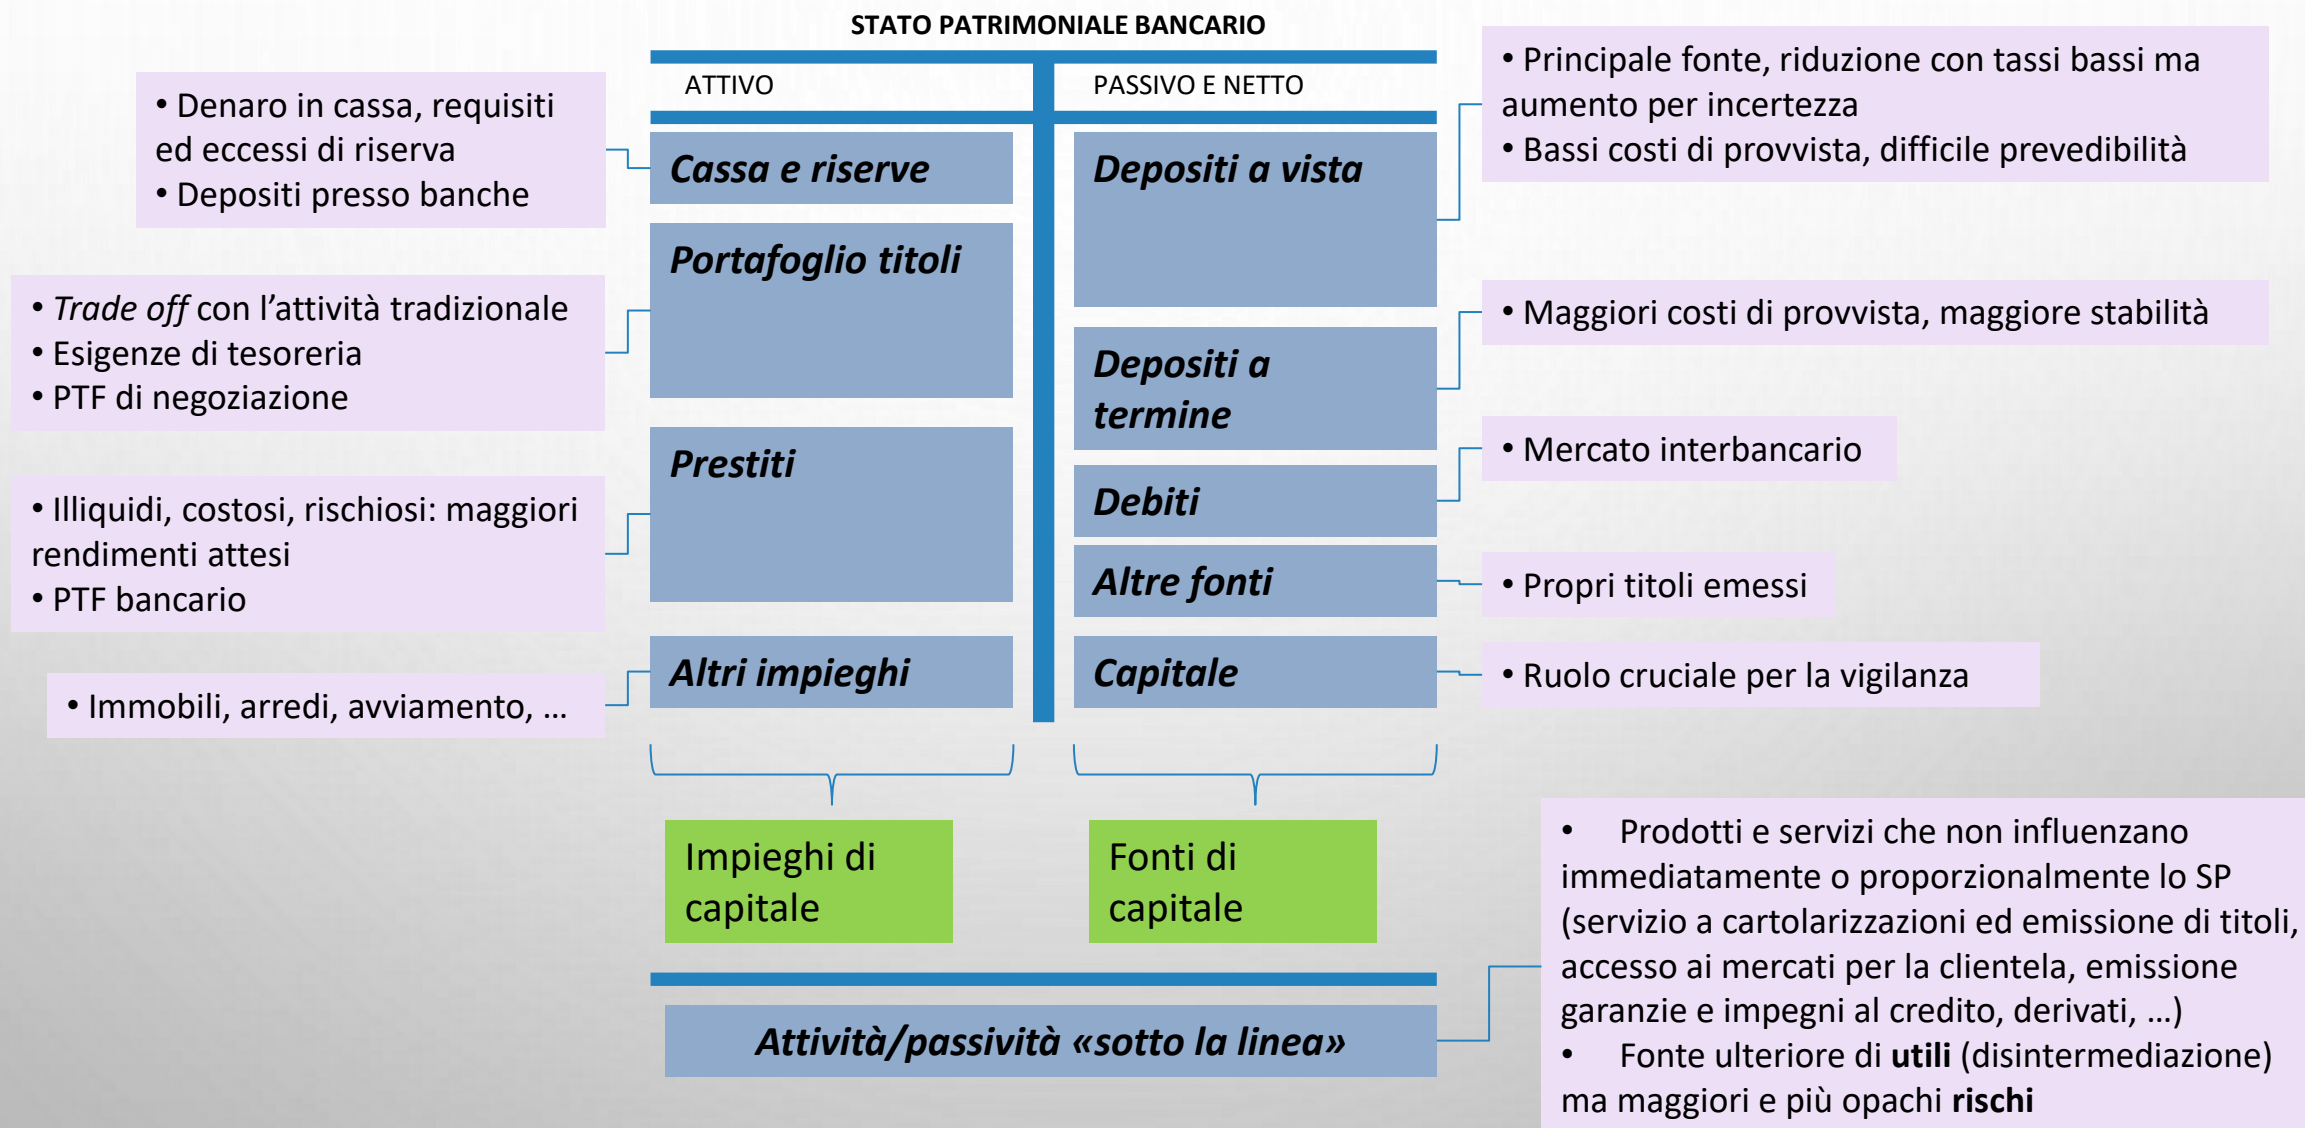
STATO PATRIMONIALE BANCARIO

ATTIVO

PASSIVO E NETTO

• Denaro in cassa, requisiti ed eccessi di riserva
• Depositi presso banche

Cassa e riserve

Portafoglio titoli

• Trade off con l'attività tradizionale
• Esigenze di tesoreria
• PTF di negoziazione

Prestiti

• Illiquidi, costosi, rischiosi: maggiori rendimenti attesi
• PTF bancario

Altri impieghi

• Immobili, arredi, avviamento, …

• Principale fonte, riduzione con tassi bassi ma aumento per incertezza
• Bassi costi di provvista, difficile prevedibilità

Depositi a vista

• Maggiori costi di provvista, maggiore stabilità

Depositi a termine

• Mercato interbancario

Debiti

Altre fonti

• Propri titoli emessi

Capitale

• Ruolo cruciale per la vigilanza

Impieghi di capitale

Fonti di capitale

Attività/passività «sotto la linea»

• Prodotti e servizi che non influenzano immediatamente o proporzionalmente lo SP (servizio a cartolarizzazioni ed emissione di titoli, accesso ai mercati per la clientela, emissione garanzie e impegni al credito, derivati, …)
• Fonte ulteriore di **utili** (disintermediazione) ma maggiori e più opachi **rischi**